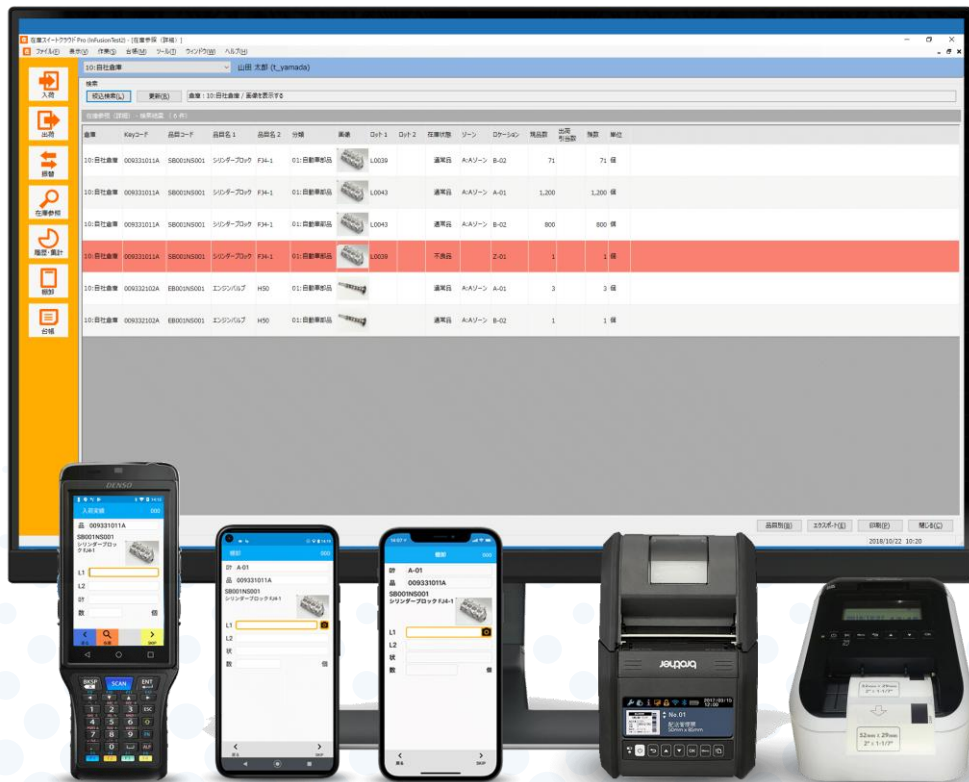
在庫スイートクラウド Pro (InFusionTest2) - [在庫参照（詳細）]
ファイル(F) 表示(V) 作業(S) 台帳(M) ツール(T) ウィンドウ(W) ヘルプ(H)

10:自社倉庫 山田 太郎 (t_yamada)

検索
絞込検索(L) 更新(R) 倉庫：10:自社倉庫 / 画像を表示する

在庫参照（詳細） - 検索結果 （6 件）

入荷
出荷
振替
在庫参照
履歴・集計
棚卸
台帳

| 倉庫 | Keyコード | 品目コード | 品目名 1 | 品目名 2 | 分類 | 画像 | ロット1 | ロット2 | 在庫状態 | ゾーン | ロケーション | 現品数 | 出荷予定数 | 残数 | 単位 |
|---|---|---|---|---|---|---|---|---|---|---|---|---|---|---|---|
| 10:自社倉庫 | 009331011A | SB001NS001 | シリンダーブロック | FJ4-1 | 01:自動車部品 | | L0039 | | 通常品 | A:Aゾーン | B-02 | 71 | | 71 | 個 |
| 10:自社倉庫 | 009331011A | SB001NS001 | シリンダーブロック | FJ4-1 | 01:自動車部品 | | L0043 | | 通常品 | A:Aゾーン | A-01 | 1,200 | | 1,200 | 個 |
| 10:自社倉庫 | 009331011A | SB001NS001 | シリンダーブロック | FJ4-1 | 01:自動車部品 | | L0043 | | 通常品 | A:Aゾーン | B-02 | 800 | | 800 | 個 |
| 10:自社倉庫 | 009331011A | SB001NS001 | シリンダーブロック | FJ4-1 | 01:自動車部品 | | L0039 | | 不良品 | | Z-01 | 1 | | 1 | 個 |
| 10:自社倉庫 | 009332102A | EB001NS001 | エンジンバルブ | H50 | 01:自動車部品 | | | | 通常品 | A:Aゾーン | A-01 | 3 | | 3 | 個 |
| 10:自社倉庫 | 009332102A | EB001NS001 | エンジンバルブ | H50 | 01:自動車部品 | | | | 通常品 | A:Aゾーン | B-02 | 1 | | 1 | 個 |

品目別(B) エクスポート(E) 印刷(P) 閉じる(C)
2018/10/22 10:20

DENSO
入荷実績
品 009331011A
SB001NS001
シリンダーブロック FJ4-1
L1
L2
状
数 個
BKSP SCAN ENT

棚卸
棚 A-01
品 009331011A
SB001NS001
シリンダーブロック FJ4-1
L1
L2
状
数 個

棚卸
棚 A-01
品 009331011A
SB001NS001
シリンダーブロック FJ4-1
L1
L2
状
数 個

brother
No.01
52mm x 29mm
2" x 1-1/2"